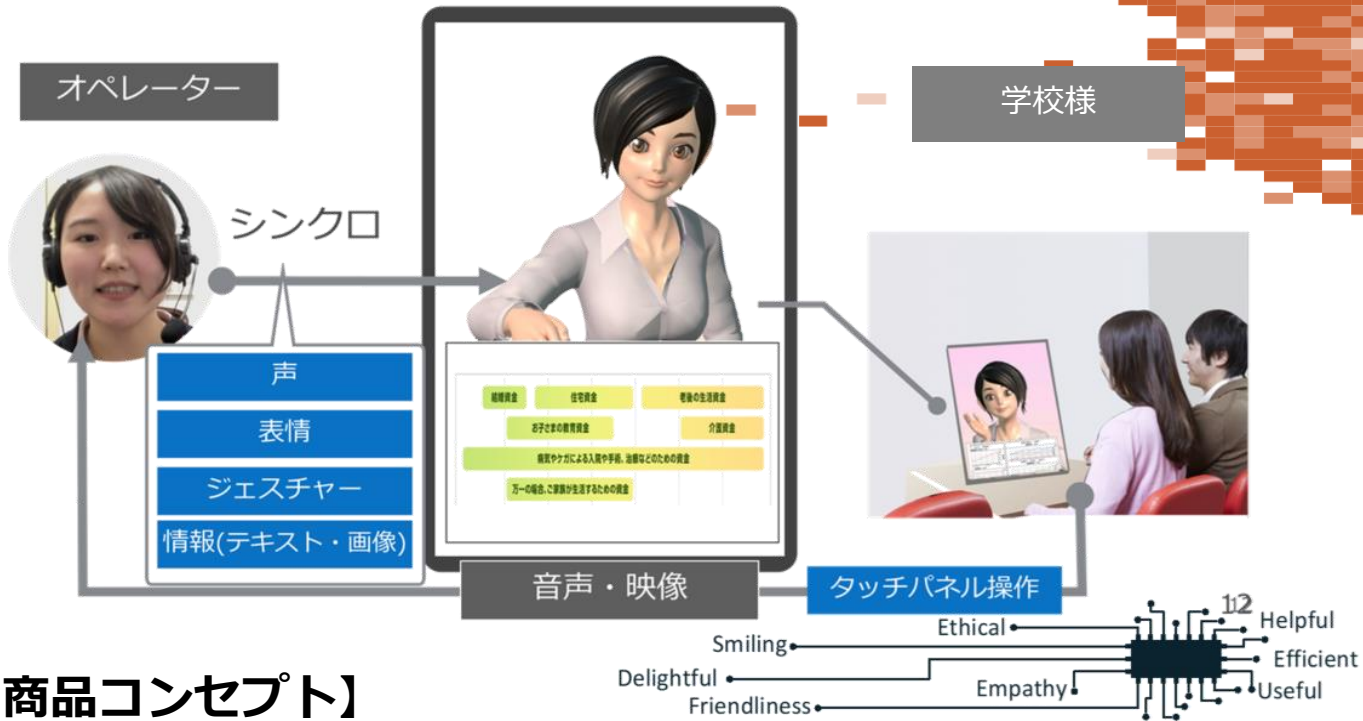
オペレーター

学校様

シンクロ

声

表情

ジェスチャー

情報(テキスト・画像)

結婚資金　住宅資金　老後の生活資金

お子さまの教育資金　介護資金

病気やケガによる入院や手術、治療などのための資金

万一の場合、ご家族が生活するための資金

音声・映像

タッチパネル操作

12

Ethical

Helpful

Smiling

Efficient

Delightful

Empathy

Useful

Friendliness

商品コンセプト】